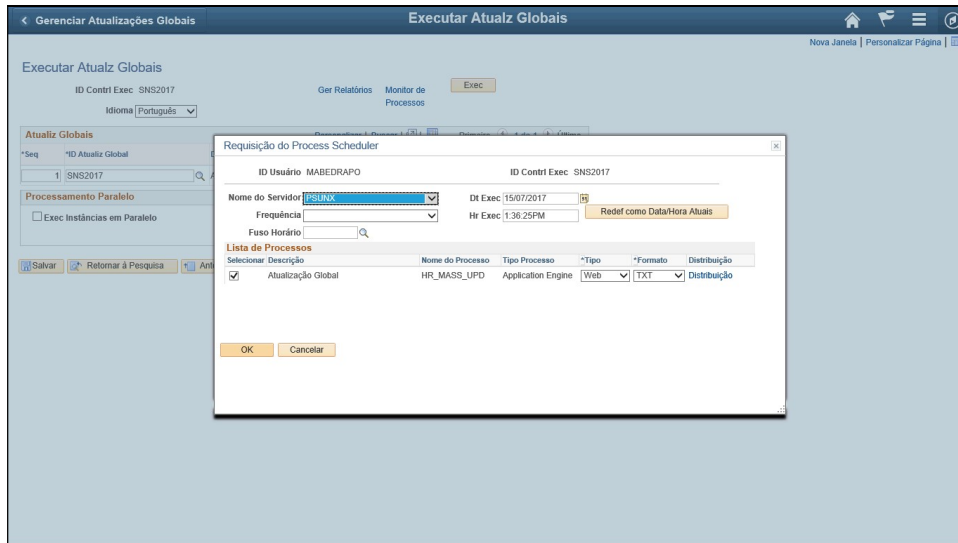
< Gerenciar Atualizações Globais

Executar Atualz Globais

Nova Janela | Personalizar Página |

Executar Atualz Globais

ID Contrl Exec SNS2017

Idioma Português

Ger Relatórios

Monitor de Processos

Exec

Atualiz Globais

*Seq

*ID Atualiz Global

1 SNS2017

Processamento Paralelo

Exec Instâncias em Paralelo

Salvar

Retornar à Pesquisa

Requisição do Process Scheduler

ID Usuário MABEDRAPO

ID Contrl Exec SNS2017

Nome do Servidor PSUNX

Dt Exec 15/07/2017

Frequência

Hr Exec 1:36:25PM

Redef como Data/Hora Atuais

Fuso Horário

Lista de Processos

| Selecionar | Descrição | Nome do Processo | Tipo Processo | *Tipo | *Formato | Distribuição |
|---|---|---|---|---|---|---|
| ✓ | Atualização Global | HR_MASS_UPD | Application Engine | Web | TXT | Distribuição |

OK

Cancelar